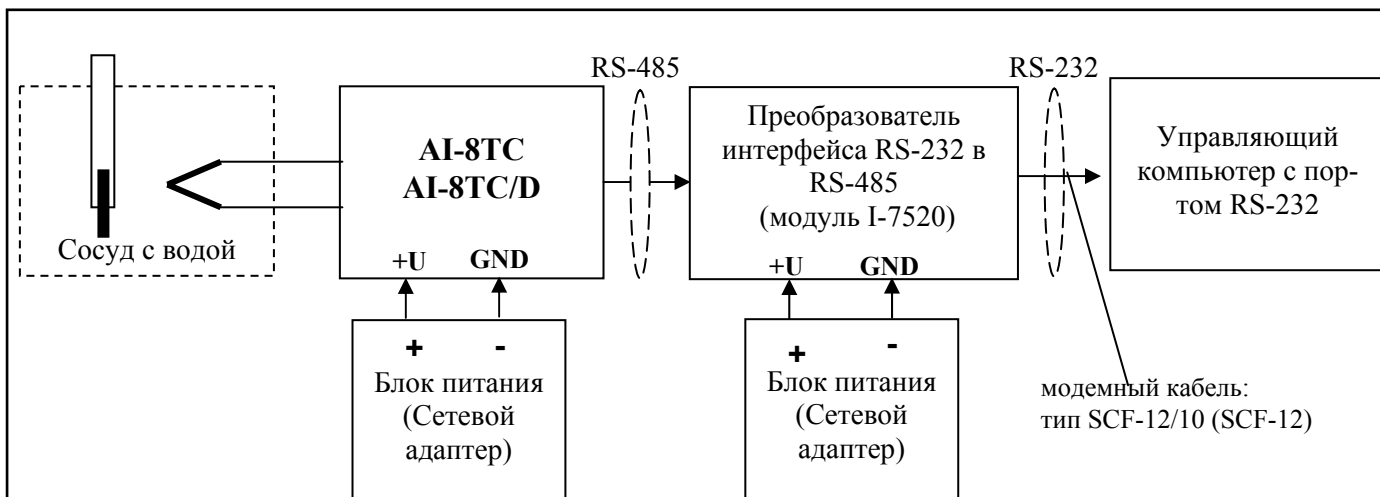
Сосуд с водой

AI-8TC
AI-8TC/D

+U GND

RS-485

Преобразователь интерфейса RS-232 в RS-485 (модуль I-7520)

+U GND

RS-232

Управляющий компьютер с портом RS-232

+ -
Блок питания (Сетевой адаптер)

+ -
Блок питания (Сетевой адаптер)

модемный кабель:
тип SCF-12/10 (SCF-12)